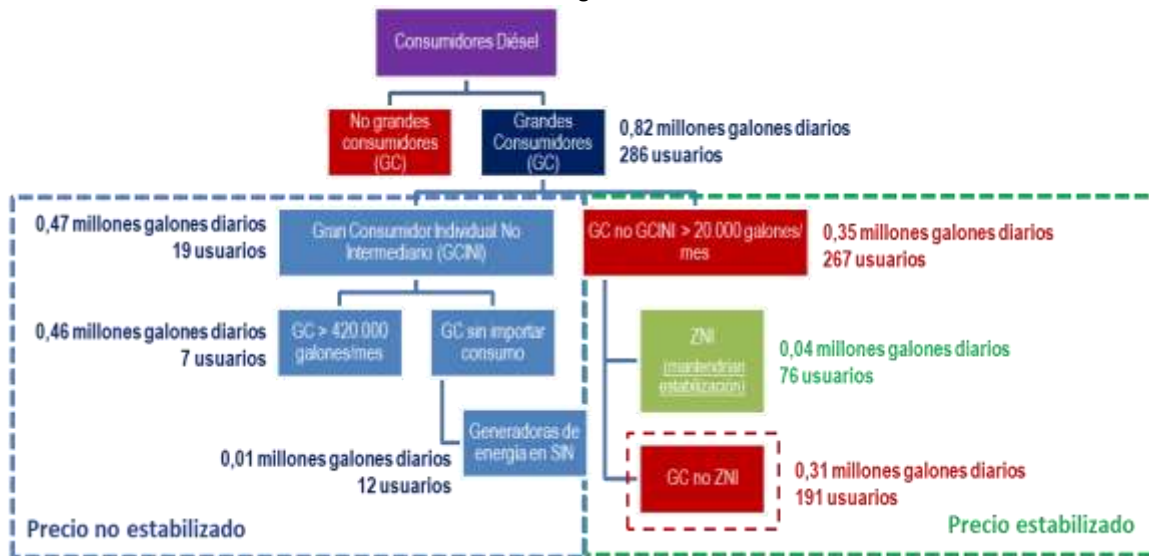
Consumidores Diésel

No grandes consumidores (GC)

Grandes Consumidores (GC)

0,82 millones galones diarios
286 usuarios

0,47 millones galones diarios
19 usuarios

Gran Consumidor Individual No Intermediario (GCINI)

GC no GCINI > 20 000 galones/ mes

0,35 millones galones diarios
267 usuarios

0,46 millones galones diarios
7 usuarios

GC > 420 000 galones/mes

GC sin importar consumo

ZNI (mantendrían estabilización)

0,04 millones galones diarios
76 usuarios

Generadoras de energía en SIN

0,01 millones galones diarios
12 usuarios

GC no ZNI

0,31 millones galones diarios
191 usuarios

Precio no estabilizado

Precio estabilizado